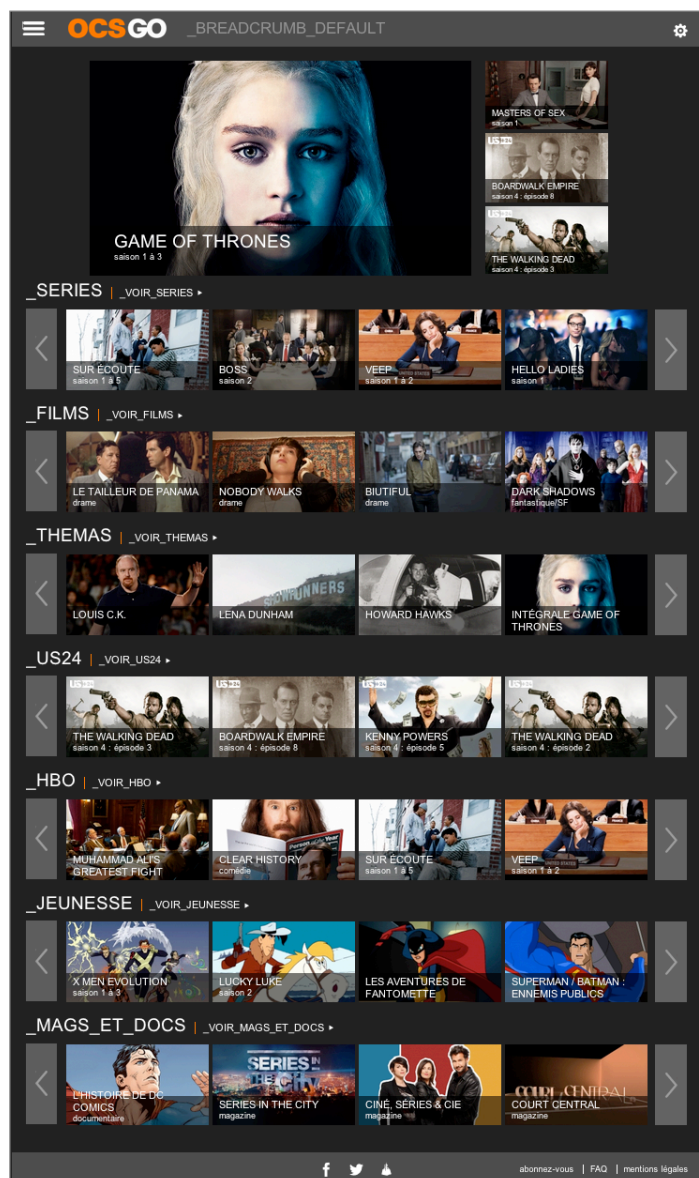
OCSGO _BREADCRUMB_DEFAULT

GAME OF THRONES
saison 1 à 3

MASTERS OF SEX
saison 1

US24
BOARDWALK EMPIRE
saison 4 : épisode 8

US24
THE WALKING DEAD
saison 4 : épisode 3

_SERIES | _VOIR_SERIES ▸

SUR ÉCOUTE
saison 1 à 5

BOSS
saison 2

VEEP
saison 1 à 2

HELLO LADIES
saison 1

_FILMS | _VOIR_FILMS ▸

LE TAILLEUR DE PANAMA
drame

NOBODY WALKS
drame

BIUTIFUL
drame

DARK SHADOWS
fantastique/SF

_THEMAS | _VOIR_THEMAS ▸

LOUIS C.K.

LENA DUNHAM

HOWARD HAWKS

INTÉGRALE GAME OF THRONES

_US24 | _VOIR_US24 ▸

US24
THE WALKING DEAD
saison 4 : épisode 3

US24
BOARDWALK EMPIRE
saison 4 : épisode 8

US24
KENNY POWERS
saison 4 : épisode 5

US24
THE WALKING DEAD
saison 4 : épisode 2

_HBO | _VOIR_HBO ▸

MUHAMMAD ALI'S GREATEST FIGHT

CLEAR HISTORY
comédie

SUR ÉCOUTE
saison 1 à 5

VEEP
saison 1 à 2

_JEUNESSE | _VOIR_JEUNESSE ▸

X MEN EVOLUTION
saison 1 à 3

LUCKY LUKE
saison 2

LES AVENTURES DE FANTOMETTE

SUPERMAN / BATMAN : ENNEMIS PUBLICS

_MAGS_ET_DOCS | _VOIR_MAGS_ET_DOCS ▸

L'HISTOIRE DE DC COMICS
documentaire

SERIES IN THE CITY
magazine

CINÉ, SÉRIES & CIE
magazine

COURT CENTRAL
magazine

abonnez-vous | FAQ | mentions légales